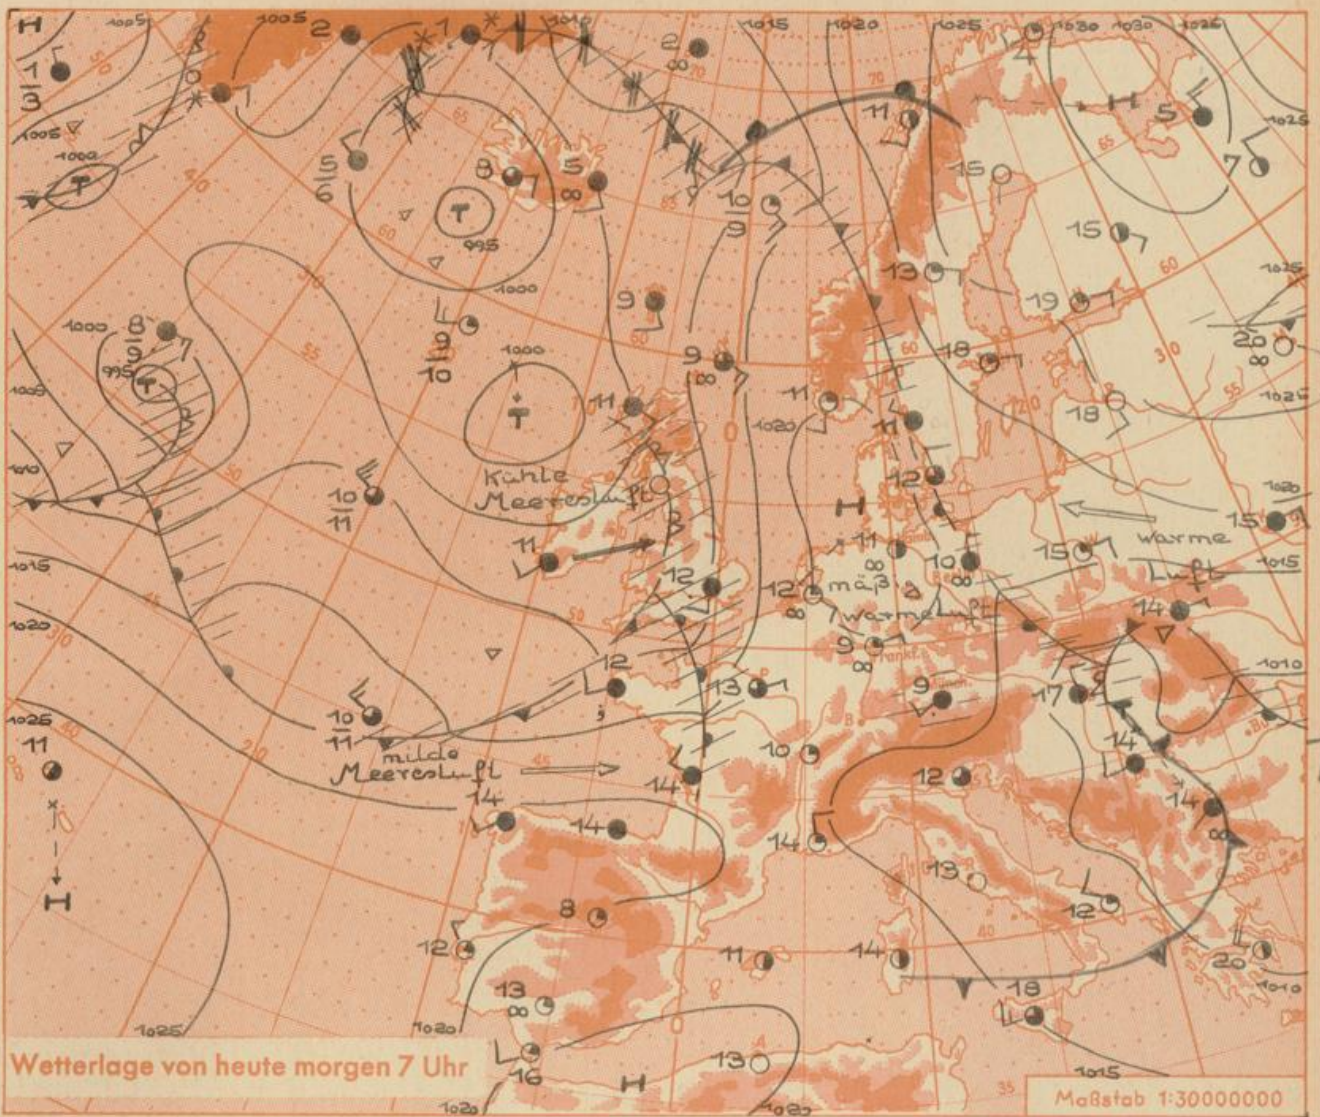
H
1005
2
1
1015
1020
1025
1030
1030
1026
$\frac{1}{3}$
1005
1000
T
5
$\frac{5}{6}$
T
995
8
5
2
11
5
7
15
10
9
15
13
19
1000
9
$\frac{9}{10}$
1000
T
9
18
20
1000
$\frac{8}{9}$
995
T
1005
11
11
18
1020
11
Kühle
Meeresluft
H
12
$\frac{10}{11}$
11
10
15
warme
Luft
15
1015
11
12
12
mäßig
warme Luft
14
1020
9
1010
12
13
9
17
1025
11
$\frac{10}{11}$
milde
Meeresluft
14
10
14
12
14
14
14
14
13
12
H
8
12
11
14
20
13
18
1010
Wetterlage von heute morgen 7 Uhr
16
H
13
1025
1020
1020
1015
Maßstab 1:30000000